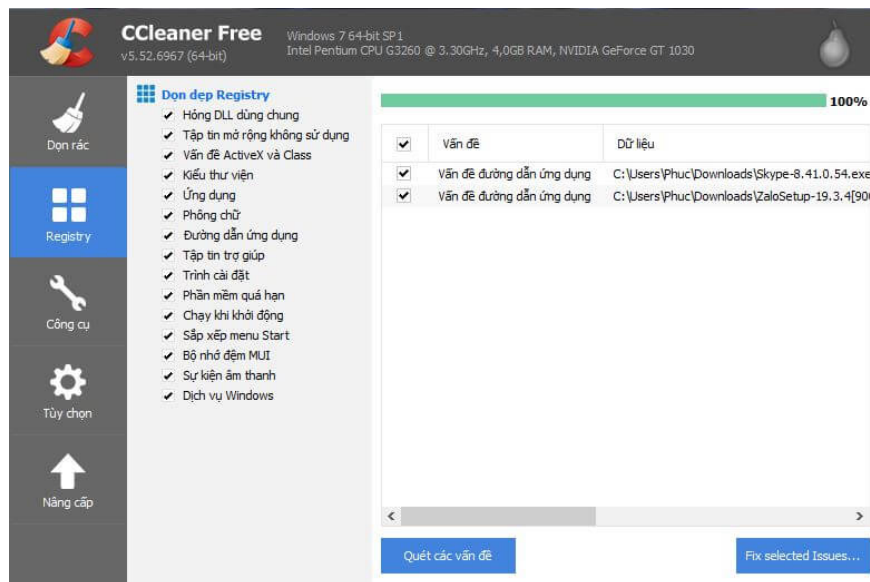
CCleaner Free
v5.52.6967 (64-bit)

Windows 7 64-bit SP1
Intel Pentium CPU G3260 @ 3.30GHz, 4,0GB RAM, NVIDIA GeForce GT 1030

Dọn rác
Registry
Công cụ
Tùy chọn
Nâng cấp

Dọn dẹp Registry
Hỏng DLL dùng chung
Tập tin mở rộng không sử dụng
Vấn đề ActiveX và Class
Kiểu thư viện
Ứng dụng
Phông chữ
Đường dẫn ứng dụng
Tập tin trợ giúp
Trình cài đặt
Phần mềm quá hạn
Chạy khi khởi động
Sắp xếp menu Start
Bộ nhớ đệm MUI
Sự kiện âm thanh
Dịch vụ Windows

100%

| | Vấn đề | Dữ liệu |
|---|---|---|
| ✔ | Vấn đề đường dẫn ứng dụng | C:\Users\Phuc\Downloads\Skype-8.41.0.54.exe |
| ✔ | Vấn đề đường dẫn ứng dụng | C:\Users\Phuc\Downloads\ZaloSetup-19.3.4[90 |

Quét các vấn đề
Fix selected Issues...